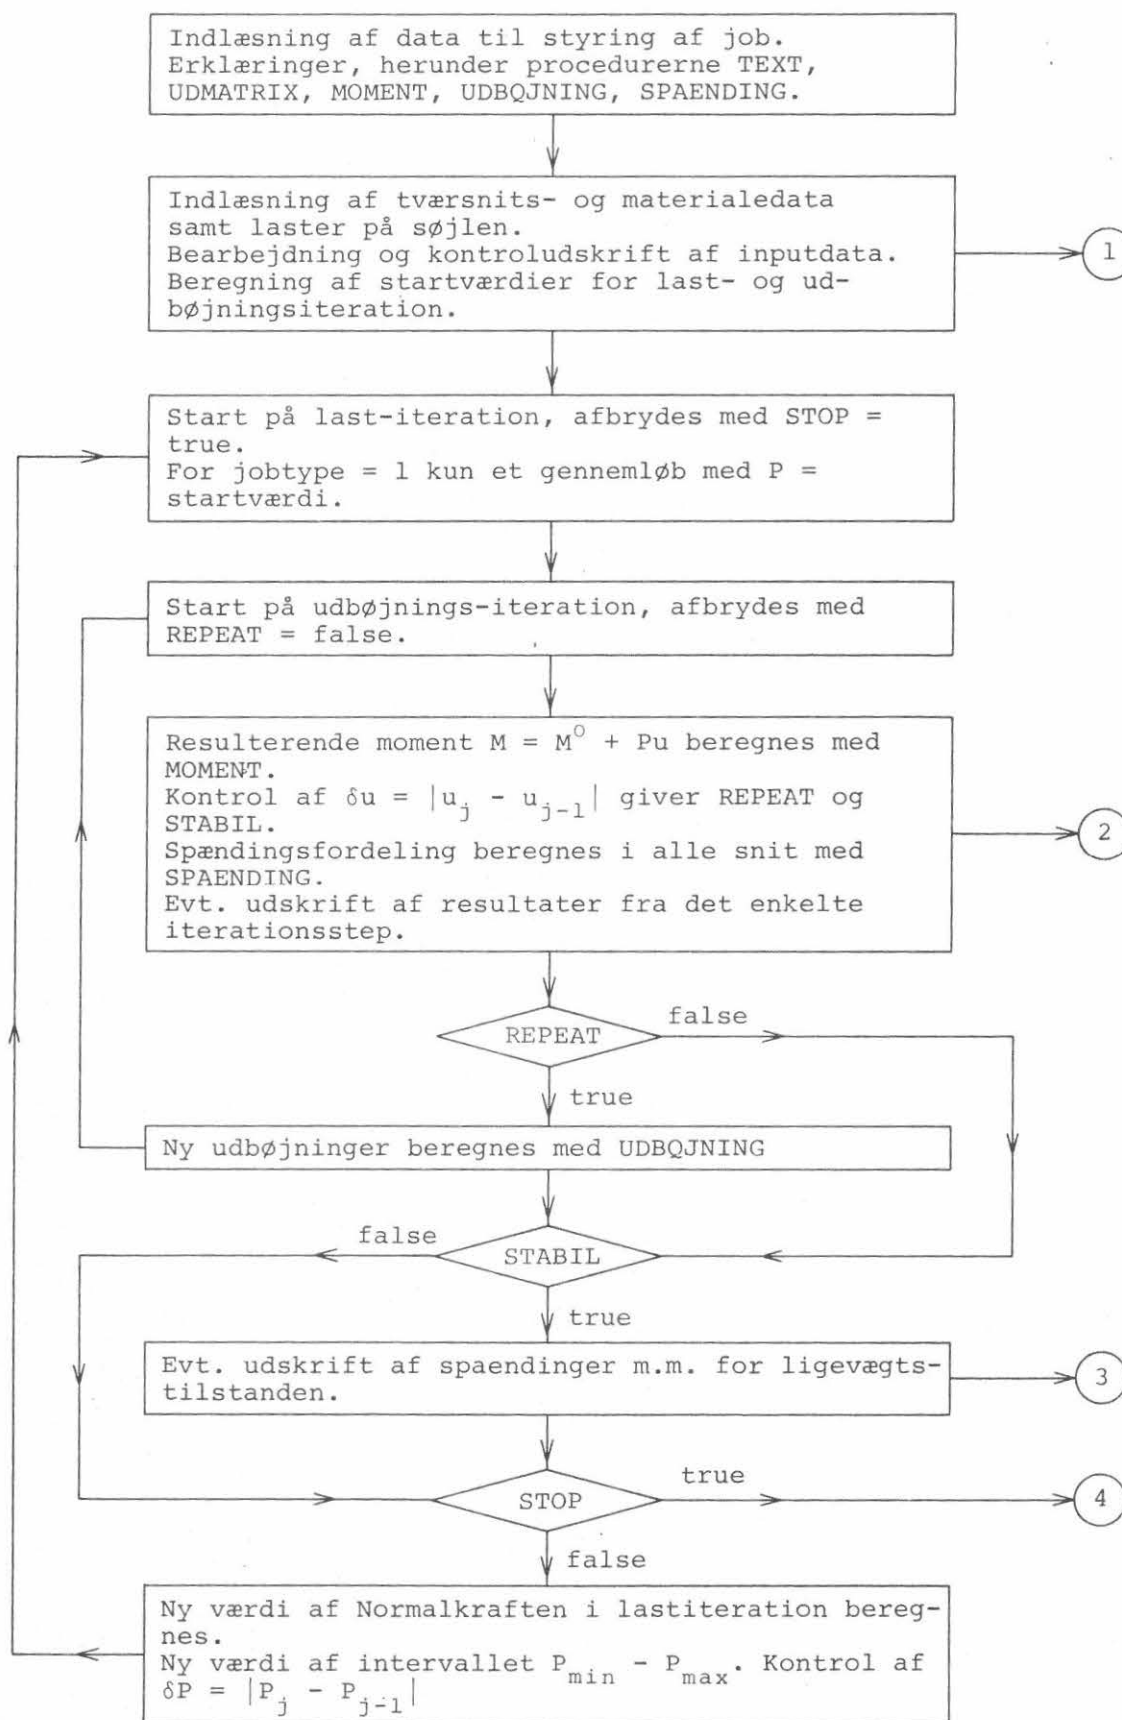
Indlæsning af data til styring af job.
Erklæringer, herunder procedurerne TEXT, UDMATRIX, MOMENT, UDBØJNING, SPAENDING.

Indlæsning af tværsnits- og materialedata samt laster på søjlen.
Bearbejdning og kontroludskrift af inputdata.
Beregning af startværdier for last- og udbøjningsiteration.

1

Start på last-iteration, afbrydes med STOP = true.
For jobtype = 1 kun et gennemløb med P = startværdi.

Start på udbøjnings-iteration, afbrydes med REPEAT = false.

Resulterende moment $M = M^{0} + Pu$ beregnes med MOMENT.
Kontrol af $\delta u = |u_{j} - u_{j-1}|$ giver REPEAT og STABIL.
Spændingsfordeling beregnes i alle snit med SPAENDING.
Evt. udskrift af resultater fra det enkelte iterationsstep.

2

REPEAT

false

true

Ny udbøjninger beregnes med UDBØJNING

false

STABIL

true

Evt. udskrift af spaendinger m.m. for ligevægtstilstanden.

3

STOP

true

4

false

Ny værdi af Normalkraften i lastiteration beregnes.
Ny værdi af intervallet $P_{min} - P_{max}$. Kontrol af $\delta P = |P_{j} - P_{j-1}|$